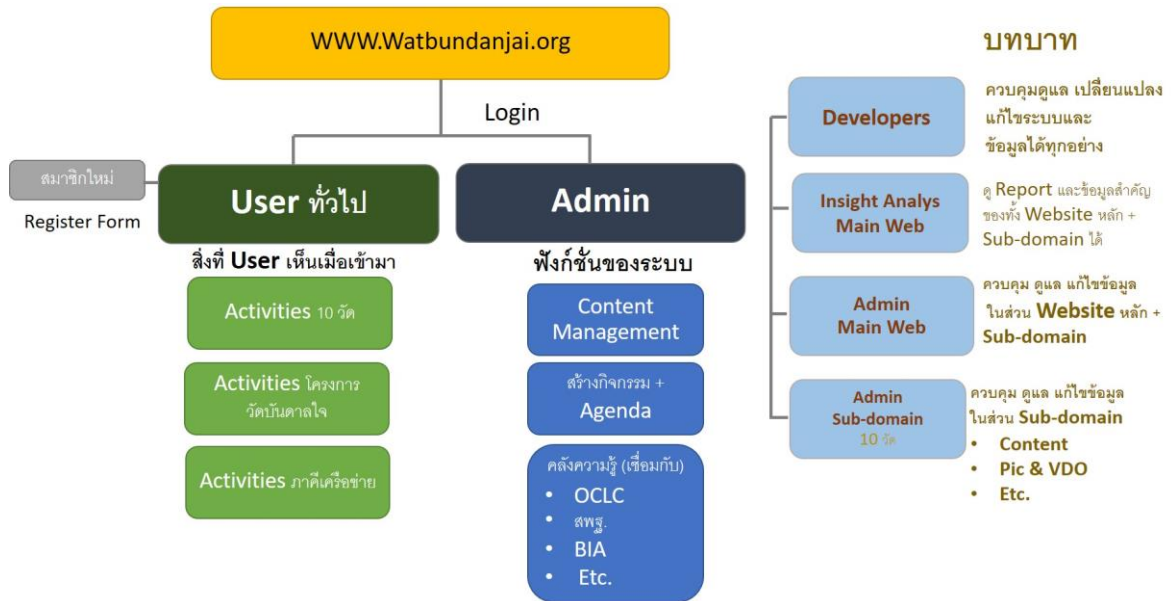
WWW.Watbundanjai.org

Login

สมาชิกใหม่

Register Form

User ทั่วไป

Admin

สิ่งที่ User เห็นเมื่อเข้ามา

Activities 10 วัด

Activities โครงการวัดบันดาลใจ

Activities ภาคีเครือข่าย

ฟังก์ชั่นของระบบ

Content Management

สร้างกิจกรรม + Agenda

คลังความรู้ (เชื่อมกับ)
• OCLC
• สพฐ.
• BIA
• Etc.

บทบาท

Developers

ควบคุมดูแล เปลี่ยนแปลง แก้ไขระบบและข้อมูลได้ทุกอย่าง

Insight Analys Main Web

ดู Report และข้อมูลสำคัญของทั้ง Website หลัก + Sub-domain ได้

Admin Main Web

ควบคุม ดูแล แก้ไขข้อมูล ในส่วน Website หลัก + Sub-domain

Admin Sub-domain 10 วัด

ควบคุม ดูแล แก้ไขข้อมูล ในส่วน Sub-domain
• Content
• Pic & VDO
• Etc.